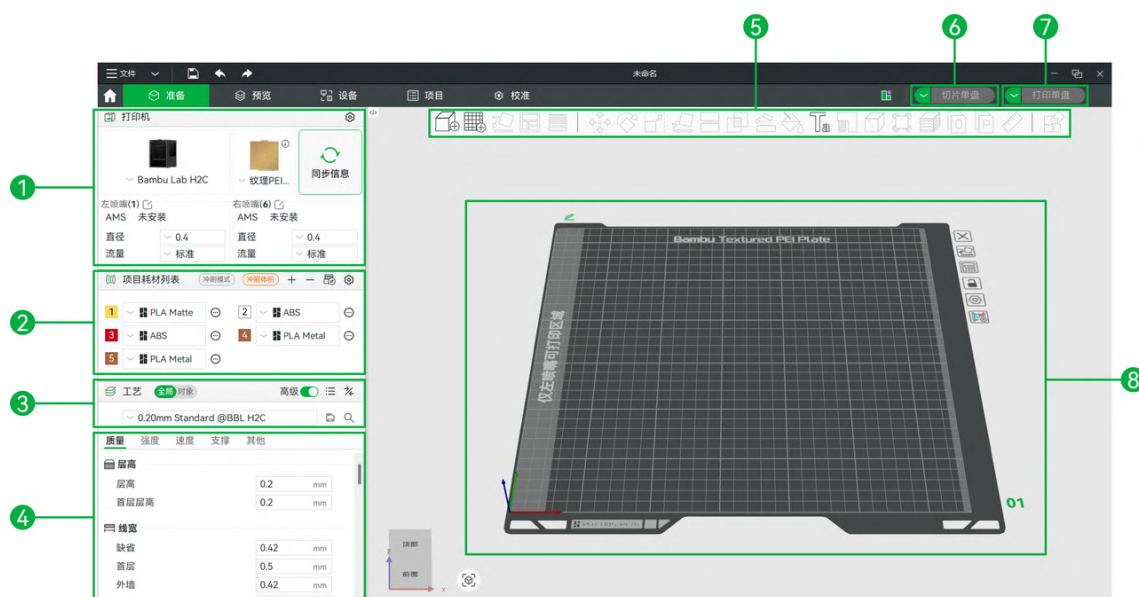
5
6
7

文件
未命名
准备
预览
设备
项目
校准
切片单盘
打印单盘

1
打印机
Bambu Lab H2C
纹理PEI...
同步信息
左喷嘴(1)
AMS 未安装
直径 0.4
流量 标准
右喷嘴(6)
AMS 未安装
直径 0.4
流量 标准

2
项目耗材列表
冲刷模式
冲刷体积
1 PLA Matte
2 ABS
3 ABS
4 PLA Metal
5 PLA Metal

3
工艺
全局
对象
高级
0.20mm Standard @BBL H2C

4
质量
强度
速度
支撑
其他
层高
层高 0.2 mm
首层层高 0.2 mm
线宽
缺省 0.42 mm
首层 0.5 mm
外墙 0.42 mm

Bambu Textured PEI Plate
仅左喷嘴可打印区域
01
8
顶部
前面